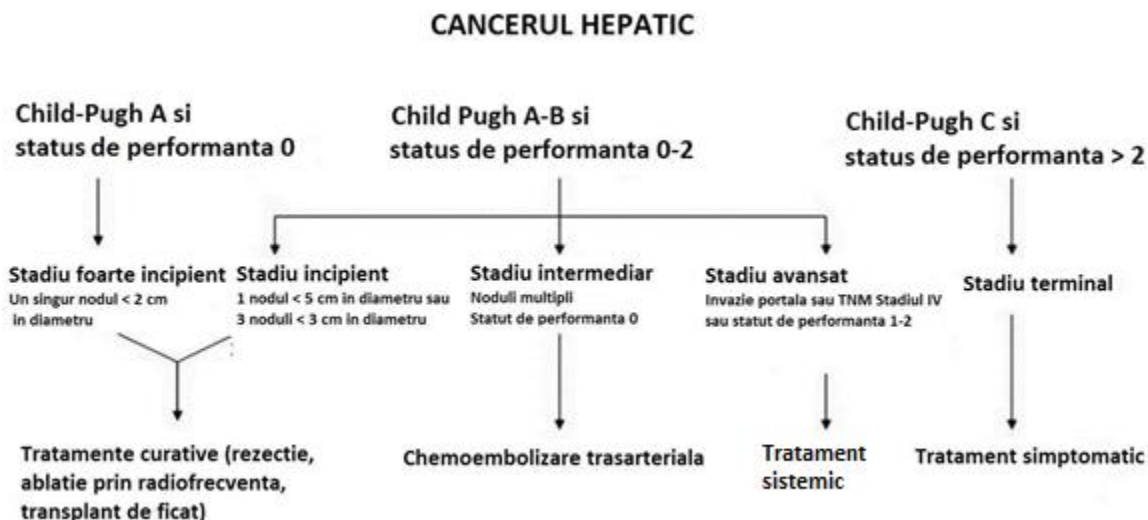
CANCERUL HEPATIC

Child-Pugh A si status de performanta 0

Child Pugh A-B si status de performanta 0-2

Child-Pugh C si status de performanta > 2

Stadiu foarte incipient
Un singur nodul < 2 cm in diametru

Stadiu incipient
1 nodul < 5 cm in diametru sau 3 noduli < 3 cm in diametru

Stadiu intermediar
Noduli multipli
Statut de performanta 0

Stadiu avansat
Invazie portala sau TNM Stadiul IV sau statut de performanta 1-2

Stadiu terminal

Tratamente curative (rezectie, ablatie prin radiofrecventa, transplant de ficat)

Chemoembolizare trasarteriala

Tratament sistemic

Tratament simptomatic